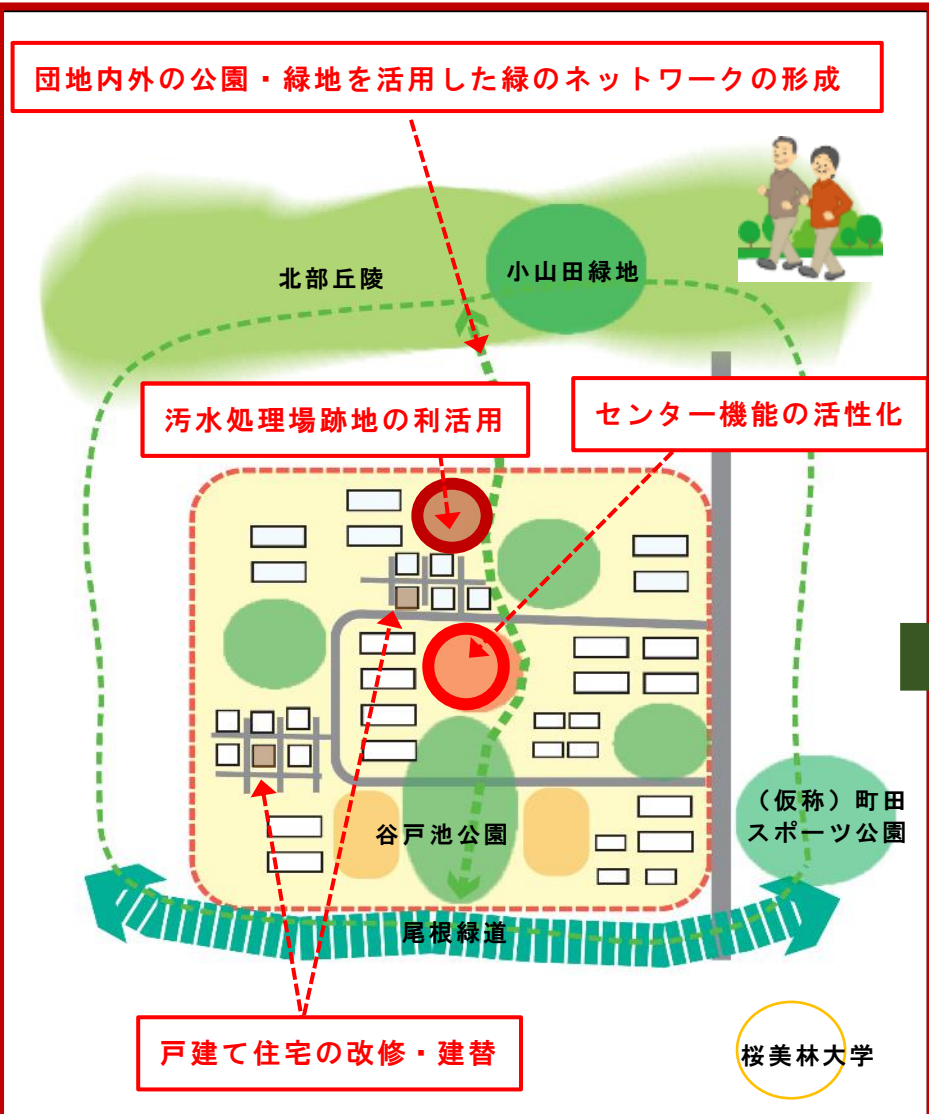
団地内外の公園・緑地を活用した緑のネットワークの形成

北部丘陵

小山田緑地

汚水処理場跡地の利活用

センター機能の活性化

（仮称）町田スポーツ公園

谷戸池公園

尾根緑道

戸建て住宅の改修・建替

桜美林大学